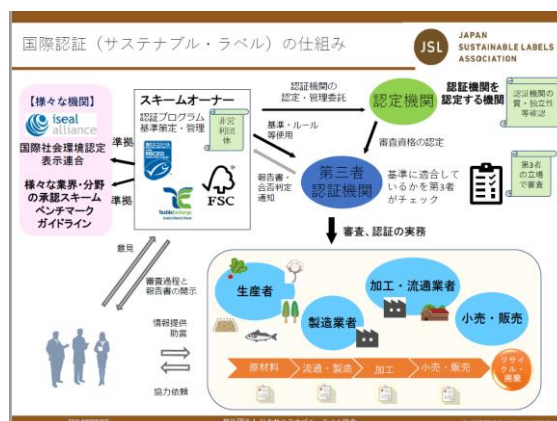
国際認証（サステナブル・ラベル）の仕組み

JSL JAPAN SUSTAINABLE LABELS ASSOCIATION

【様々な機関】
iseal alliance
国際社会環境認定表示連合
様々な業界・分野の承認スキームベンチマークガイドライン

準拠
準拠

スキームオーナー
認証プログラム基準策定・管理
非営利団体

FSC
Textile Exchange

認証機関の認定・管理委託
認定機関
認証機関を認定する機関
認証機関の質・独立性等確認

基準・ルール等使用
報告書・合否判定通知
審査資格の認定

第三者認証機関
基準に適合しているかを第3者がチェック
第3者の立場で審査

意見
審査過程と報告書の開示
情報提供助言
協力依頼

審査、認証の実務

生産者
加工・流通業者
製造業者
小売・販売

原材料
流通・製造
加工
小売・販売
リサイクル・廃棄